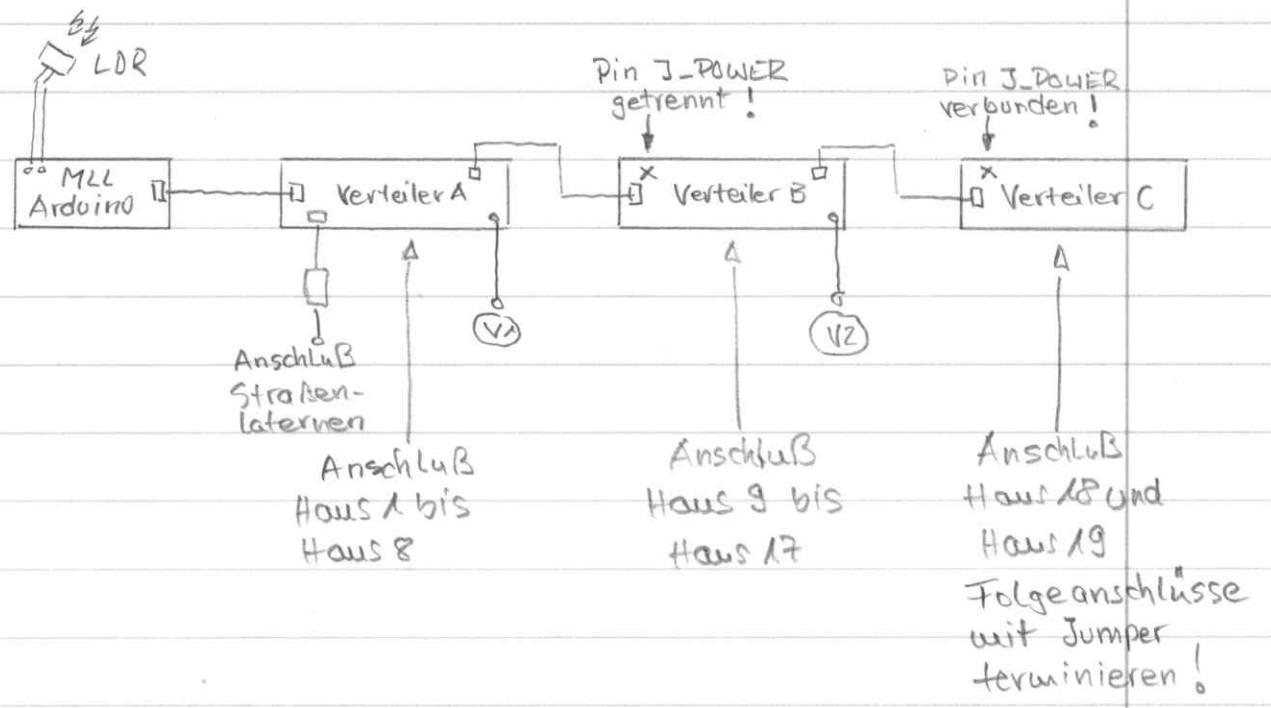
LDR

MLL Arduino

Verteiler A

Pin J_POWER getrennt!

Verteiler B

Pin J_POWER verbunden!

Verteiler C

V1

V2

Anschluß Straßenlaternen

Anschluß Haus 1 bis Haus 8

Anschluß Haus 9 bis Haus 17

Anschluß Haus 18 und Haus 19

Folgeanschlüsse mit Jumper terminieren!